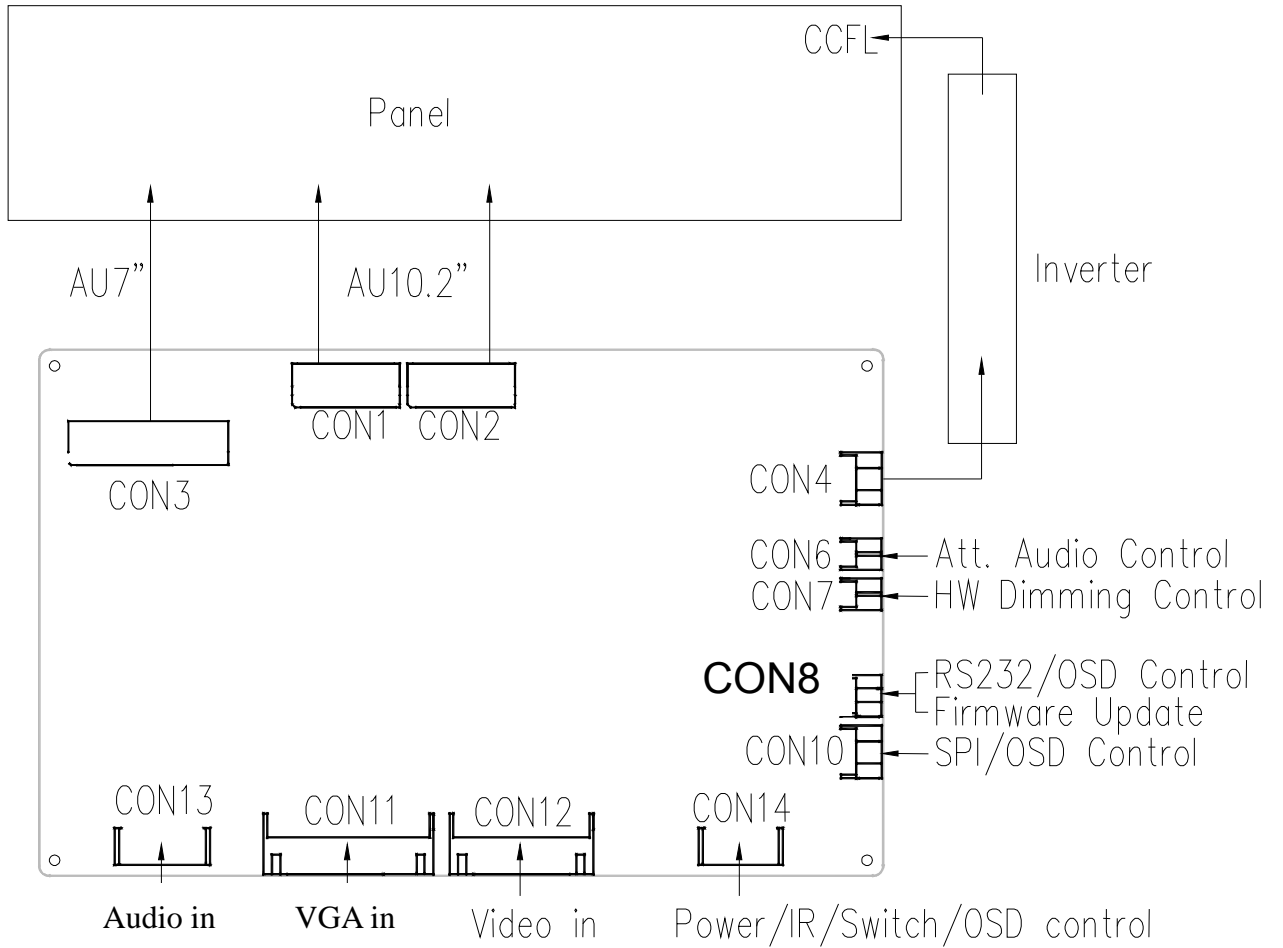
CCFL

Panel

Inverter

AU7"

AU10.2"

CON1 CON2

CON3

CON4

CON6 Att. Audio Control

CON7 HW Dimming Control

CON8 RS232/OSD Control
Firmware Update

CON10 SPI/OSD Control

CON13 CON11 CON12 CON14

Audio in VGA in Video in Power/IR/Switch/OSD control